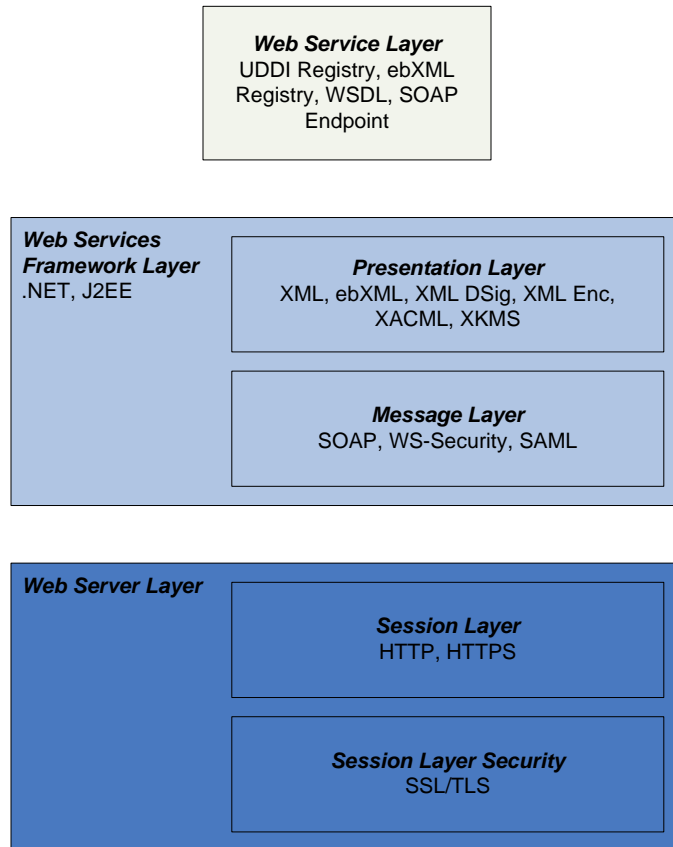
Web Service Layer
UDDI Registry, ebXML Registry, WSDL, SOAP Endpoint

Web Services Framework Layer
.NET, J2EE

Presentation Layer
XML, ebXML, XML DSig, XML Enc, XACML, XKMS

Message Layer
SOAP, WS-Security, SAML

Web Server Layer

Session Layer
HTTP, HTTPS

Session Layer Security
SSL/TLS